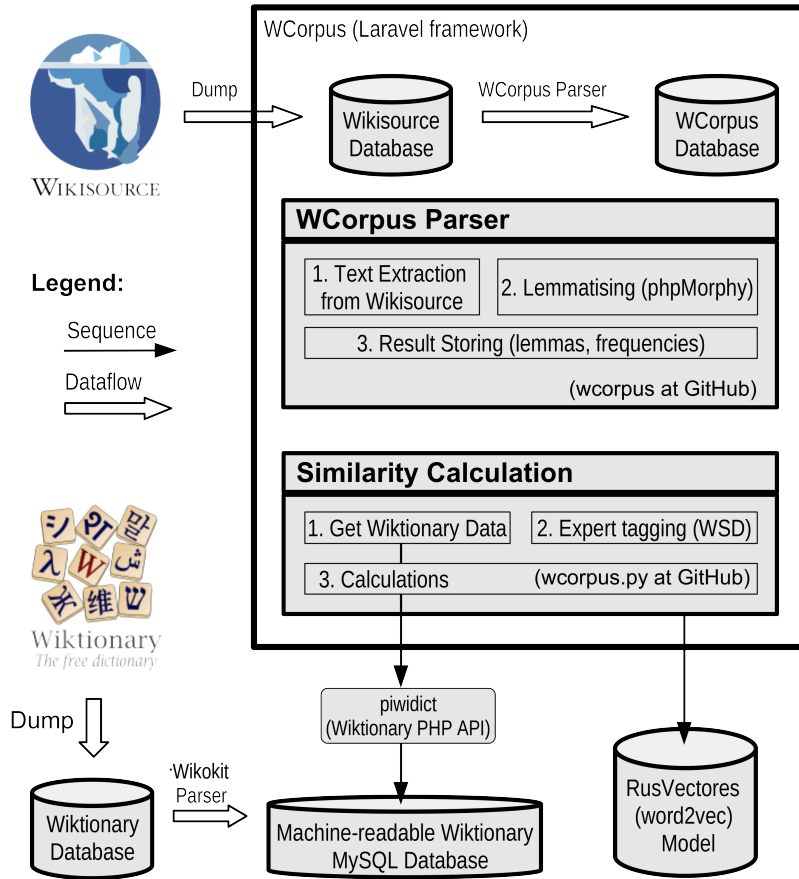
WIKISOURCE

Dump

WCorpus (Laravel framework)

Wikisource Database

WCorpus Parser

WCorpus Database

WCorpus Parser

1. Text Extraction from Wikisource

2. Lemmatising (phpMorphy)

3. Result Storing (lemmas, frequencies)

(wcorpus at GitHub)

Legend:

Sequence

Dataflow

Similarity Calculation

1. Get Wiktionary Data

2. Expert tagging (WSD)

3. Calculations

(wcorpus.py at GitHub)

シ Ψ 말 λ W ش 米 维 ש

Wiktionary
The free dictionary

Dump

piwidict (Wiktionary PHP API)

Wiktionary Database

·Wikokit Parser

Machine-readable Wiktionary MySQL Database

RusVectores (word2vec) Model